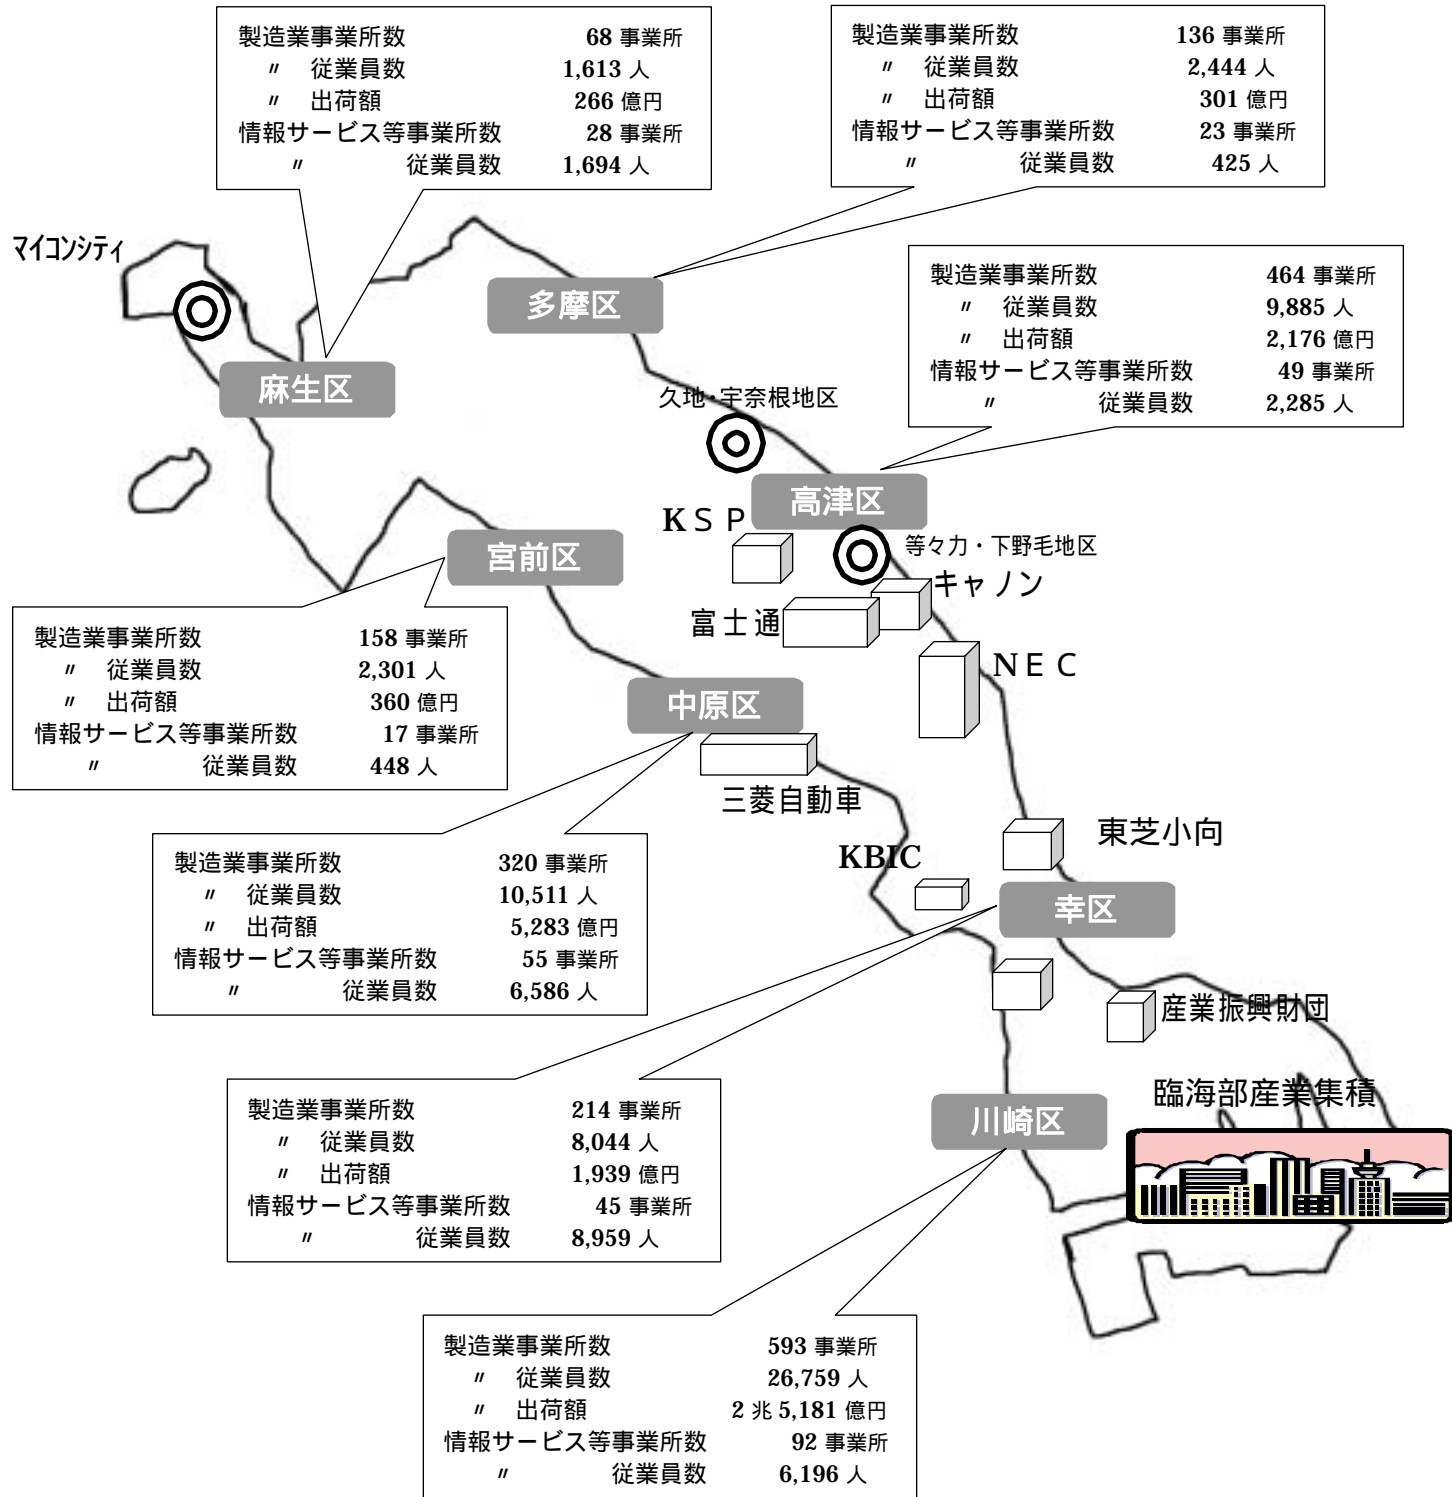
製造業事業所数 68 事業所
〃 従業員数 1,613 人
〃 出荷額 266 億円
情報サービス等事業所数 28 事業所
〃 従業員数 1,694 人

製造業事業所数 136 事業所
〃 従業員数 2,444 人
〃 出荷額 301 億円
情報サービス等事業所数 23 事業所
〃 従業員数 425 人

マイコンシティ

多摩区

製造業事業所数 464 事業所
〃 従業員数 9,885 人
〃 出荷額 2,176 億円
情報サービス等事業所数 49 事業所
〃 従業員数 2,285 人

麻生区

久地・宇奈根地区

高津区

KSP

等々力・下野毛地区

宮前区

キャノン

富士通

製造業事業所数 158 事業所
〃 従業員数 2,301 人
〃 出荷額 360 億円
情報サービス等事業所数 17 事業所
〃 従業員数 448 人

NEC

中原区

三菱自動車

製造業事業所数 320 事業所
〃 従業員数 10,511 人
〃 出荷額 5,283 億円
情報サービス等事業所数 55 事業所
〃 従業員数 6,586 人

東芝小向

KBIC

幸区

産業振興財団

臨海部産業集積

製造業事業所数 214 事業所
〃 従業員数 8,044 人
〃 出荷額 1,939 億円
情報サービス等事業所数 45 事業所
〃 従業員数 8,959 人

川崎区

製造業事業所数 593 事業所
〃 従業員数 26,759 人
〃 出荷額 2 兆 5,181 億円
情報サービス等事業所数 92 事業所
〃 従業員数 6,196 人